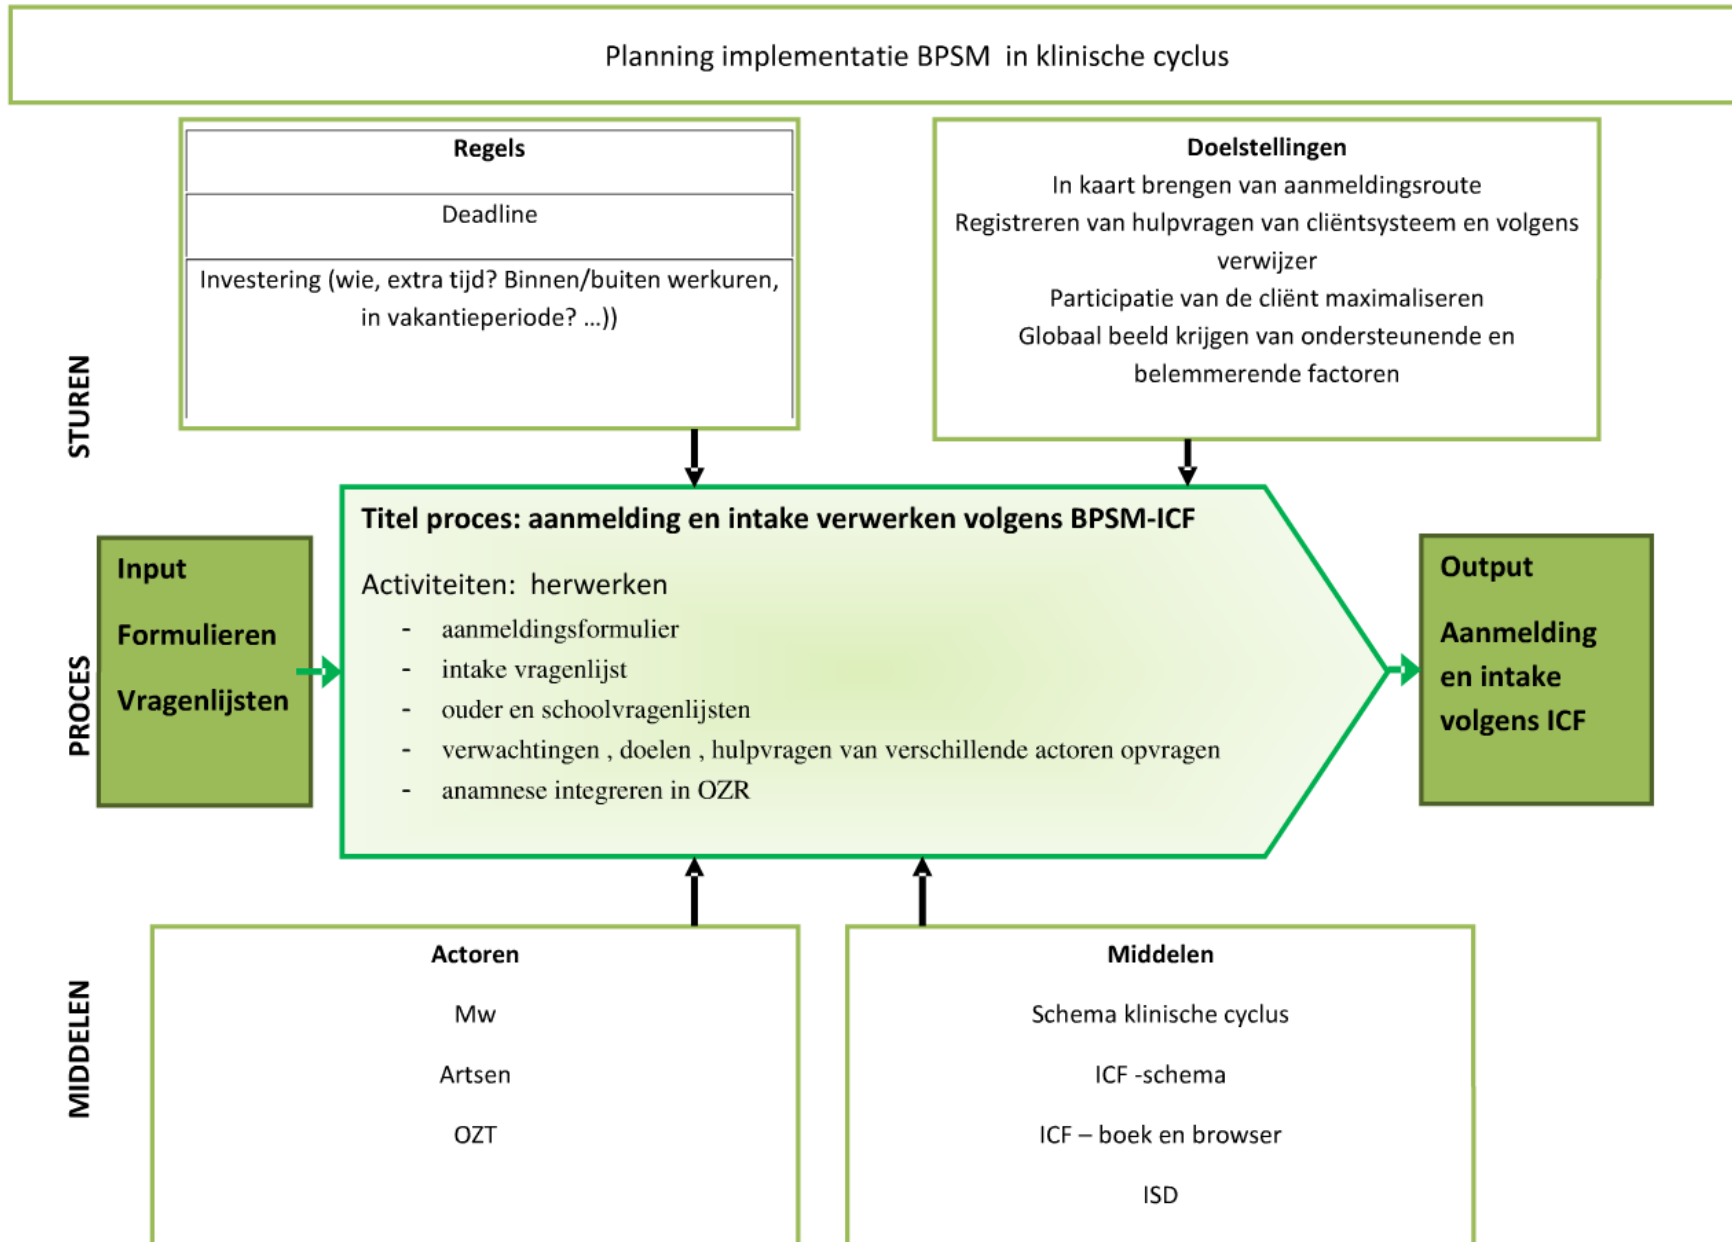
Planning implementatie BPSM in klinische cyclus

STUREN

Regels

Deadline

Investering (wie, extra tijd? Binnen/buiten werkuren, in vakantieperiode? …))

Doelstellingen

In kaart brengen van aanmeldingsroute

Registreren van hulpvragen van cliëntsysteem en volgens verwijzer

Participatie van de cliënt maximaliseren

Globaal beeld krijgen van ondersteunende en belemmerende factoren

PROCES

Input

Formulieren

Vragenlijsten

Titel proces: aanmelding en intake verwerken volgens BPSM-ICF

Activiteiten: herwerken

- aanmeldingsformulier
- intake vragenlijst
- ouder en schoolvragenlijsten
- verwachtingen , doelen , hulpvragen van verschillende actoren opvragen
- anamnese integreren in OZR

Output

Aanmelding en intake volgens ICF

MIDDELEN

Actoren

Mw

Artsen

OZT

Middelen

Schema klinische cyclus

ICF -schema

ICF – boek en browser

ISD